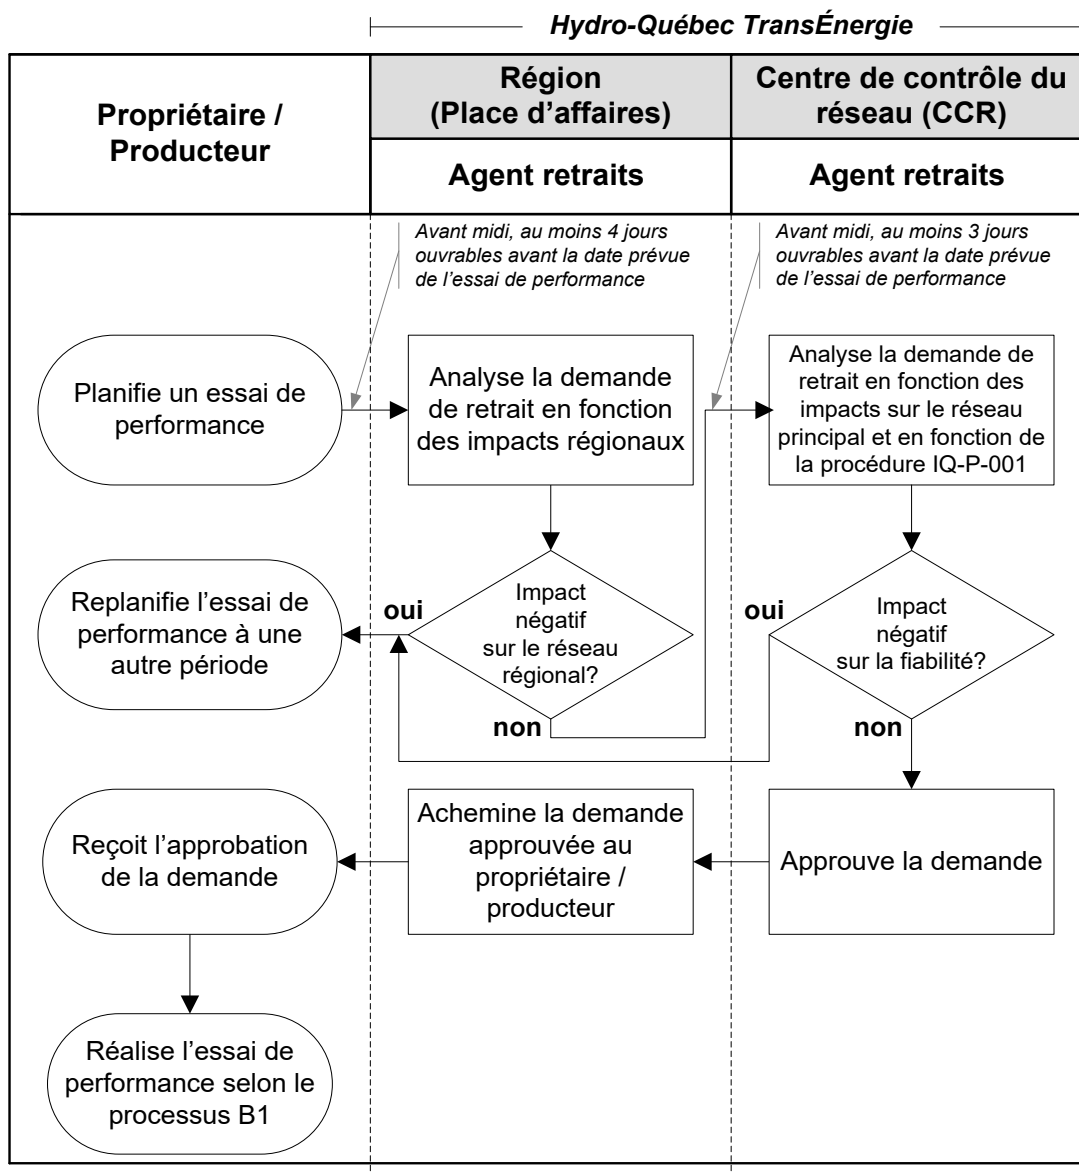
Hydro-Québec TransÉnergie

Propriétaire / Producteur

Région (Place d'affaires)

Agent retraits

Centre de contrôle du réseau (CCR)

Agent retraits

Avant midi, au moins 4 jours ouvrables avant la date prévue de l'essai de performance

Avant midi, au moins 3 jours ouvrables avant la date prévue de l'essai de performance

Planifie un essai de performance

Analyse la demande de retrait en fonction des impacts régionaux

Analyse la demande de retrait en fonction des impacts sur le réseau principal et en fonction de la procédure IQ-P-001

Replanifie l'essai de performance à une autre période

oui

Impact négatif sur le réseau régional?

non

oui

Impact négatif sur la fiabilité?

non

Reçoit l'approbation de la demande

Achemine la demande approuvée au propriétaire / producteur

Approuve la demande

Réalise l'essai de performance selon le processus B1